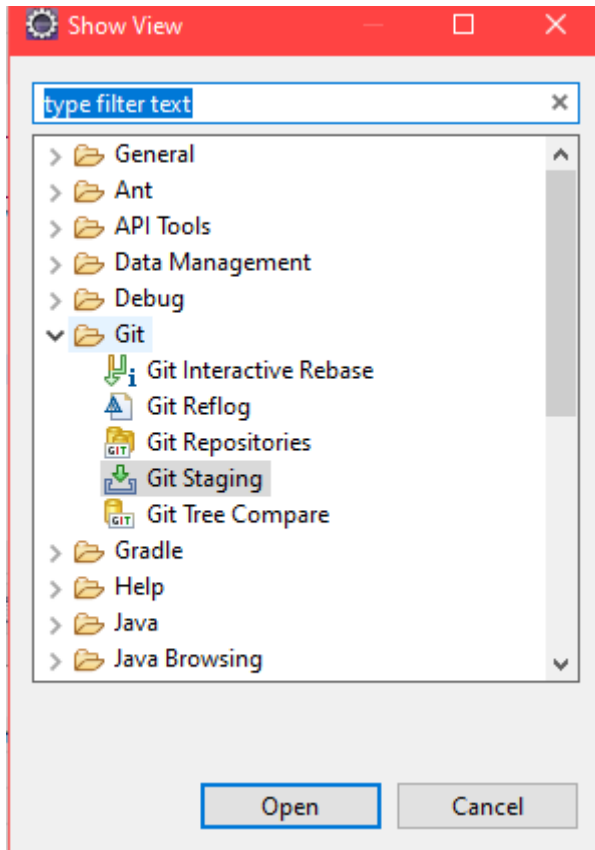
Show View

type filter text

General
Ant
API Tools
Data Management
Debug
Git
Git Interactive Rebase
Git Reflog
Git Repositories
Git Staging
Git Tree Compare
Gradle
Help
Java
Java Browsing

Open
Cancel